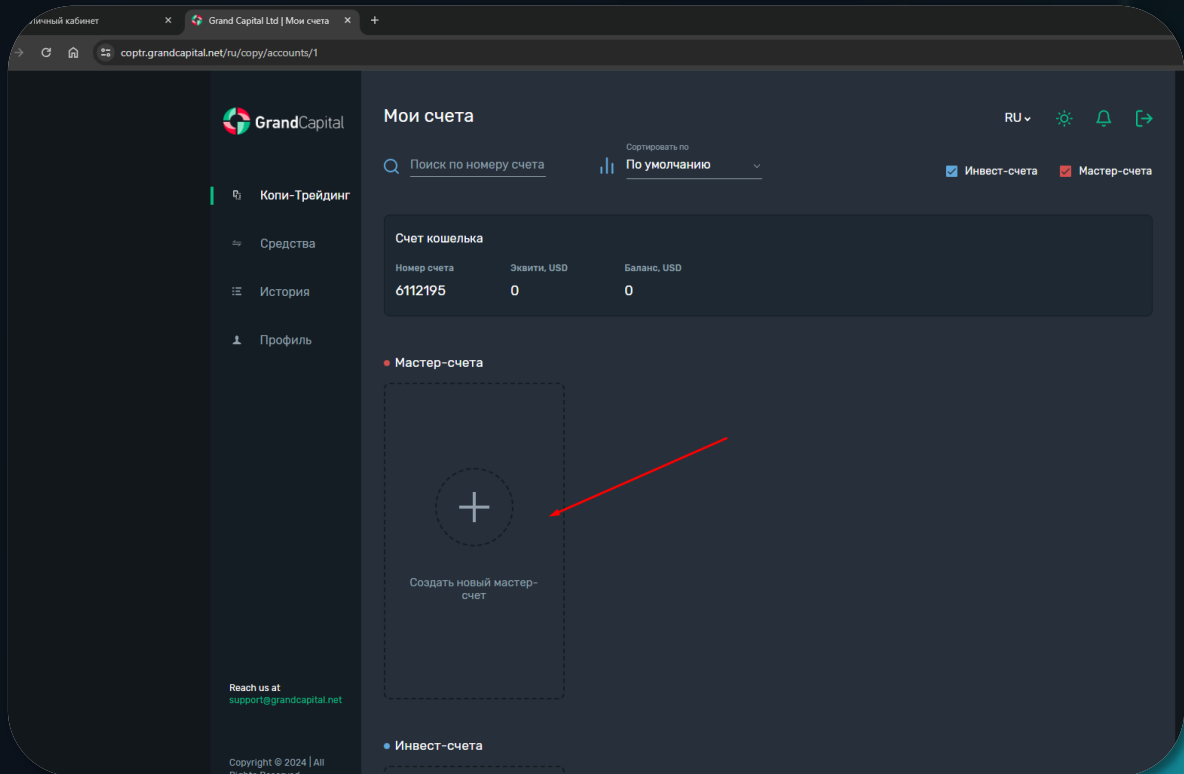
Личный кабинет ×
Grand Capital Ltd | Мои счета ×
+
coptr.grandcapital.net/ru/copy/accounts/1

GrandCapital

Копи-Трейдинг
Средства
История
Профиль

Reach us at
support@grandcapital.net

Copyright © 2024 | All Rights Reserved

Мои счета
RU
Поиск по номеру счета
Сортировать по
По умолчанию
Инвест-счета
Мастер-счета

Счет кошелька
Номер счета
6112195
Эквити, USD
0
Баланс, USD
0

Мастер-счета

Создать новый мастер-счет

Инвест-счета